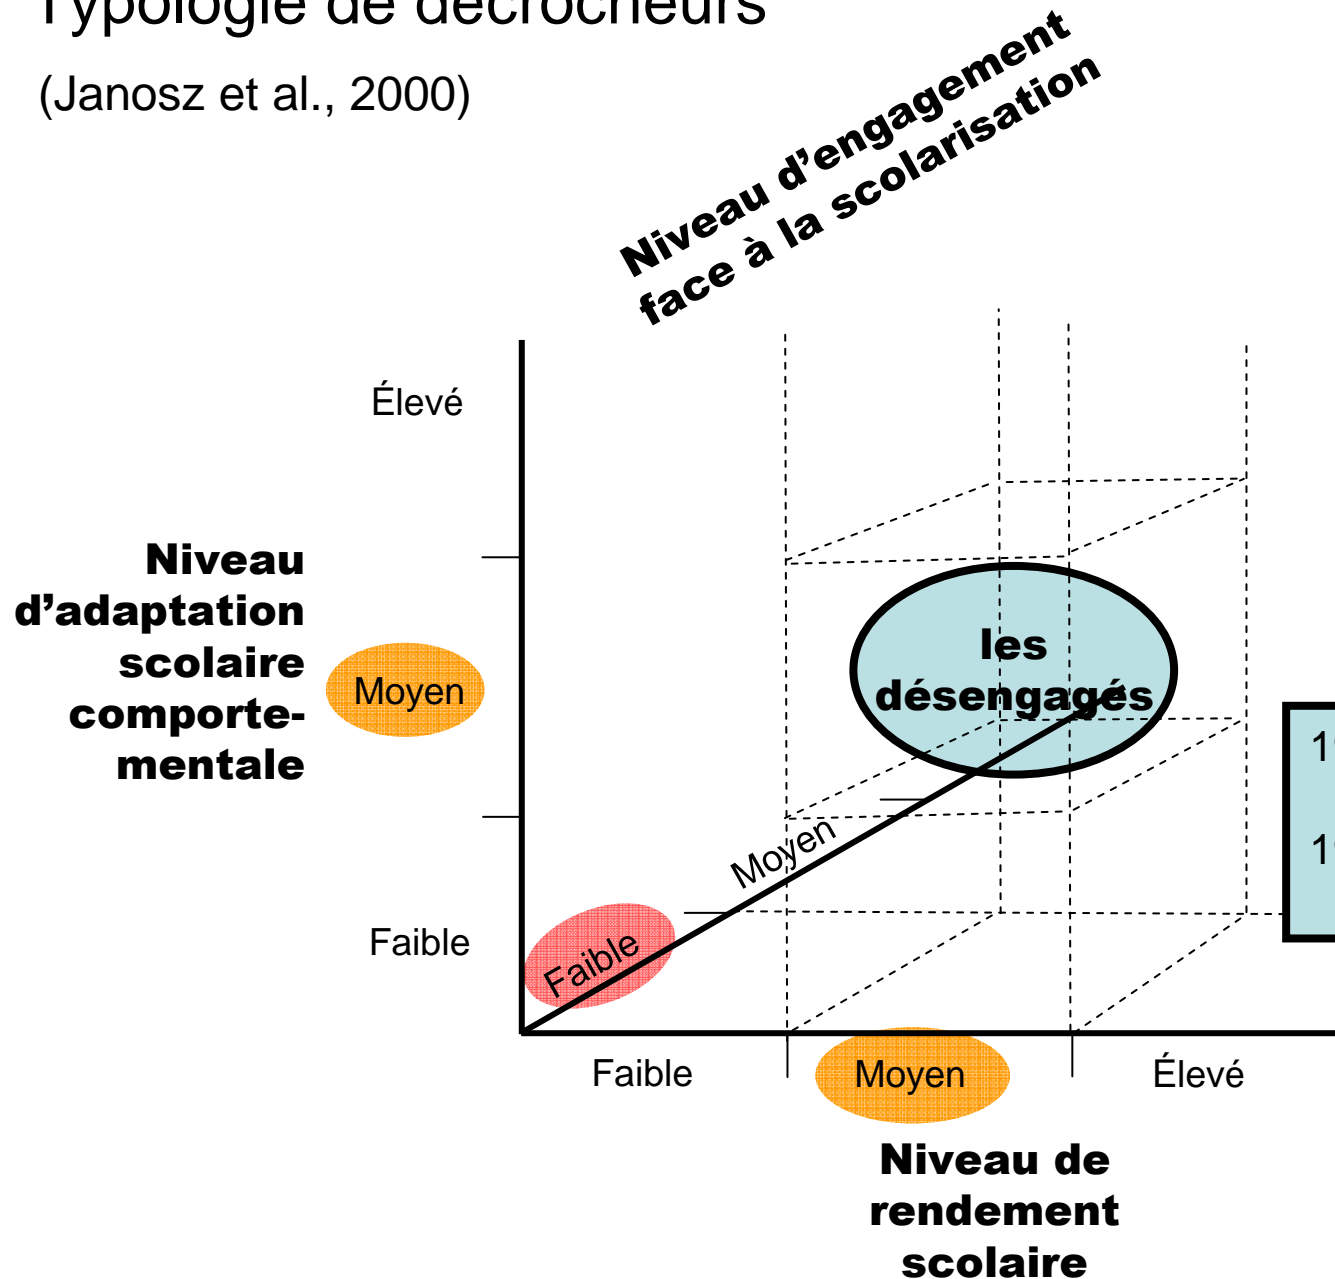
Typologie de décrocheurs

(Janosz et al., 2000)

Niveau d'engagement face à la scolarisation

Élevé

Niveau d'adaptation scolaire comportementale

Moyen

Faible

les désengagés

1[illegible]

1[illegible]

Moyen

Faible

Faible

Moyen

Élevé

Niveau de rendement scolaire